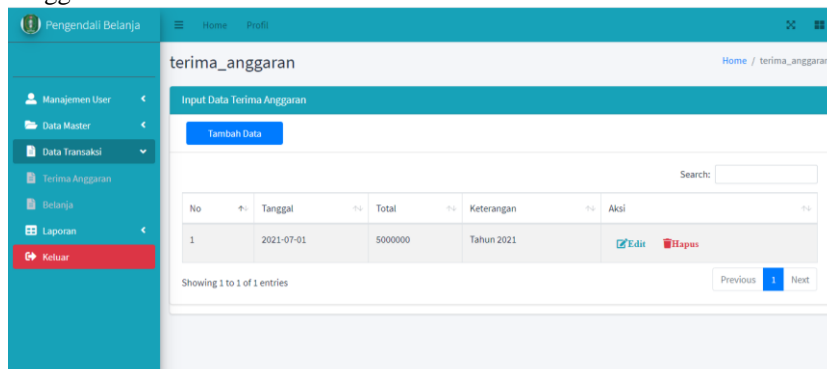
Pengendali Belanja

Home Profil

Manajemen User

Data Master

Data Transaksi

Terima Anggaran

Belanja

Laporan

Keluar

terima_anggaran

Home / terima_anggaran

Input Data Terima Anggaran

Tambah Data

Search:

| No | Tanggal | Total | Keterangan | Aksi |
|---|---|---|---|---|
| 1 | 2021-07-01 | 5000000 | Tahun 2021 | Edit Hapus |

Showing 1 to 1 of 1 entries

Previous 1 Next